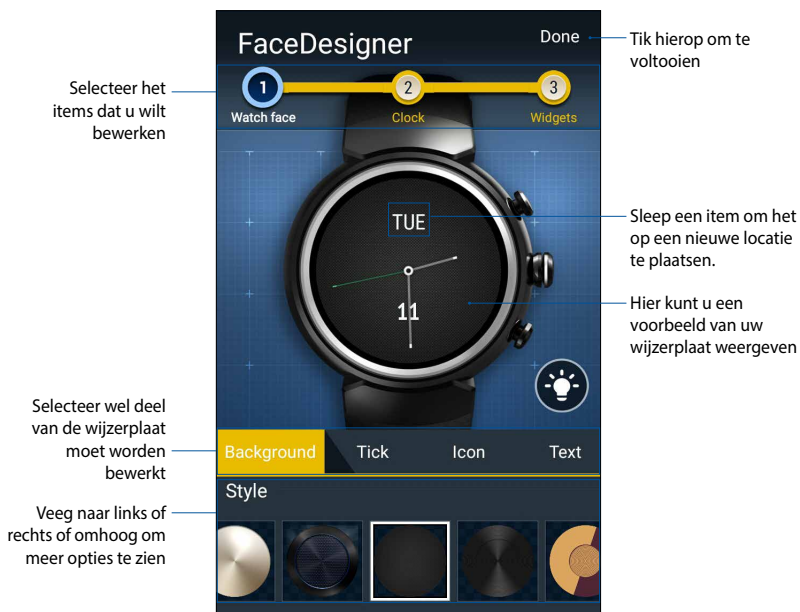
FaceDesigner

Done

Tik hierop om te voltooien

Selecteer het items dat u wilt bewerken

1 Watch face

2 Clock

3 Widgets

TUE

11

Sleep een item om het op een nieuwe locatie te plaatsen.

Hier kunt u een voorbeeld van uw wijzerplaat weergeven

Selecteer wel deel van de wijzerplaat moet worden bewerkt

Background

Tick

Icon

Text

Style

Veeg naar links of rechts of omhoog om meer opties te zien